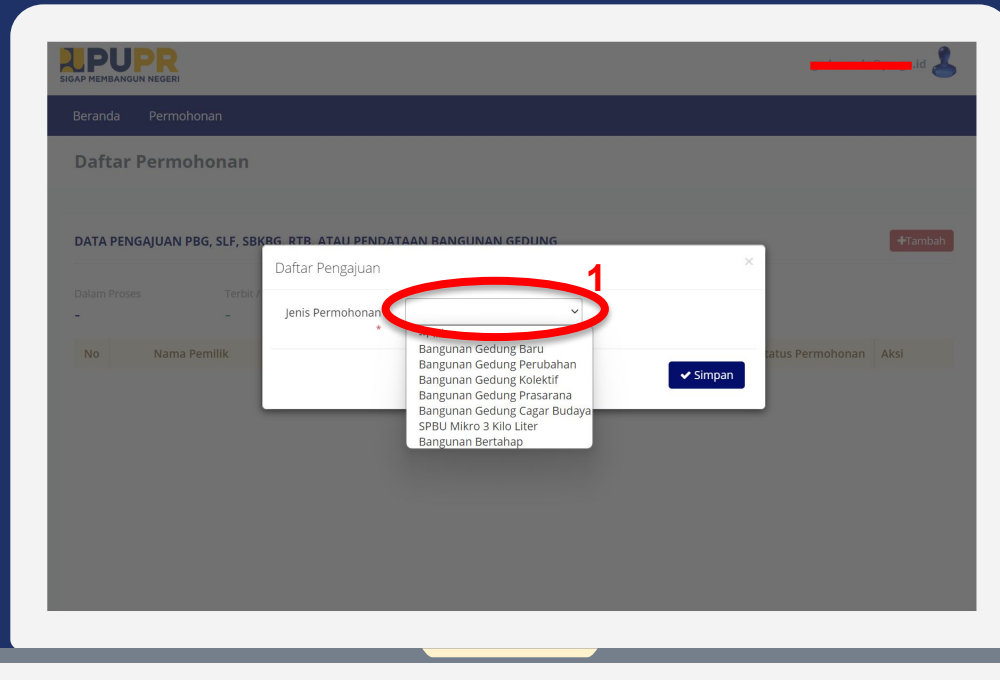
PUPR
SIGAP MEMBANGUN NEGERI

.id

Beranda Permohonan

Daftar Permohonan

DATA PENGAJUAN PBG, SLF, SBKBG, RTB, ATAU PENDATAAN BANGUNAN GEDUNG

+Tambah

Dalam Proses
-

Terbit
-

No Nama Pemilik

Status Permohonan Aksi

Daftar Pengajuan

×

1

Jenis Permohonan *

Bangunan Gedung Baru
Bangunan Gedung Perubahan
Bangunan Gedung Kolektif
Bangunan Gedung Prasarana
Bangunan Gedung Cagar Budaya
SPBU Mikro 3 Kilo Liter
Bangunan Bertahap

✔ Simpan